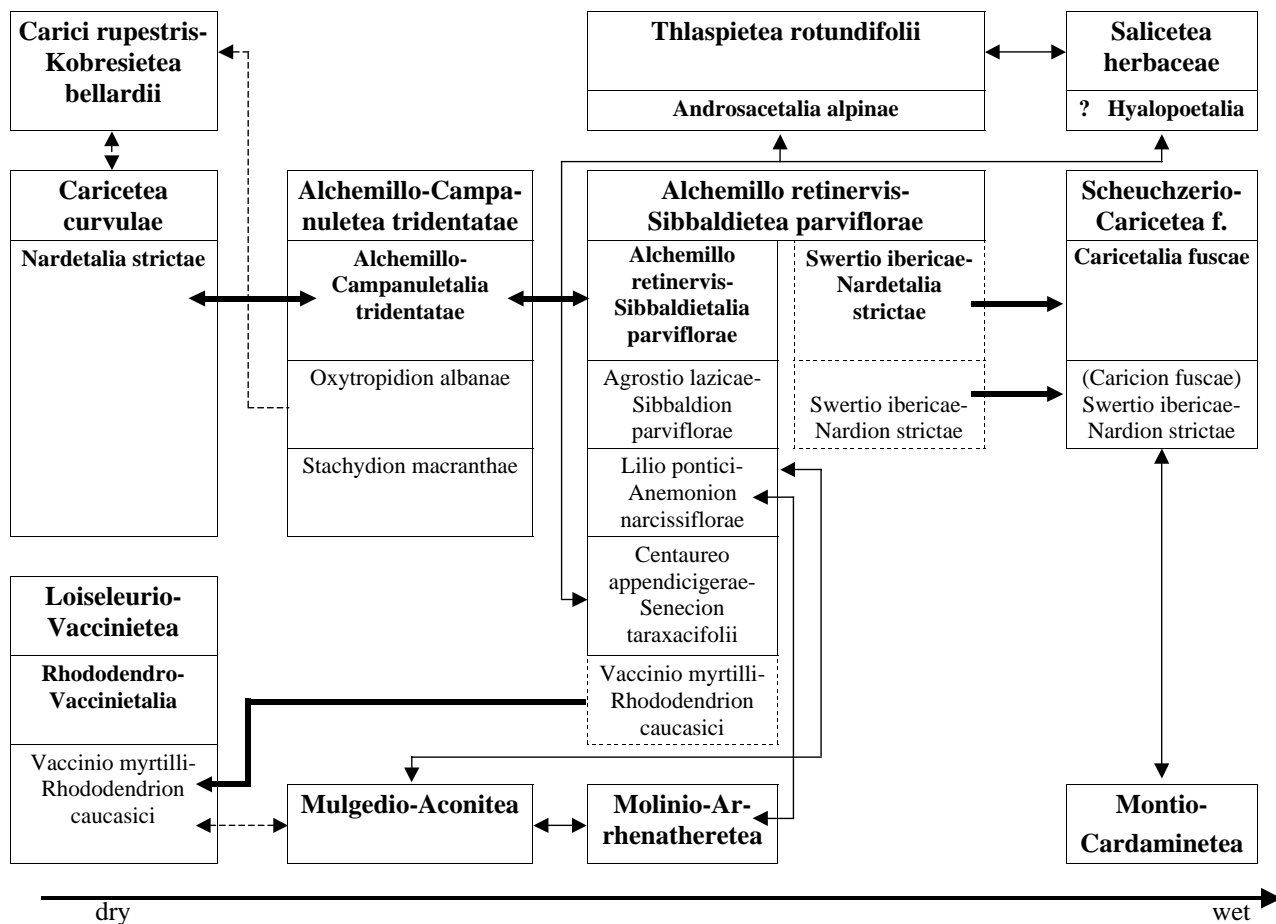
Carici rupestris-Kobresietea bellardii

Thlaspietea rotundifolii

Androsacetalia alpinae

Salicetea herbaceae

? Hyalopoetalia

Caricetea curvulae

Nardetalia strictae

Alchemillo-Campanuletea tridentatae

Alchemillo-Campanuletalia tridentatae

Oxytropidion albanae

Stachydion macranthae

Alchemillo retinervis-Sibbaldietea parviflorae

Alchemillo retinervis-Sibbaldietalia parviflorae

Agrostio lazicae-Sibbaldion parviflorae

Lilio pontici-Anemonion narcissiflorae

Centaureo appendicigerae-Senecion taraxacifolii

Vaccinio myrtilli-Rhododendrion caucasici

Swertio ibericae-Nardetalia strictae

Swertio ibericae-Nardion strictae

Scheuchzerio-Caricetea f.

Caricetalia fuscae

(Caricion fuscae) Swertio ibericae-Nardion strictae

Loiseleurio-Vaccinietea

Rhododendro-Vaccinietalia

Vaccinio myrtilli-Rhododendrion caucasici

Mulgedio-Aconitea

Molinio-Arrhenatheretea

Montio-Cardaminetea

dry

wet